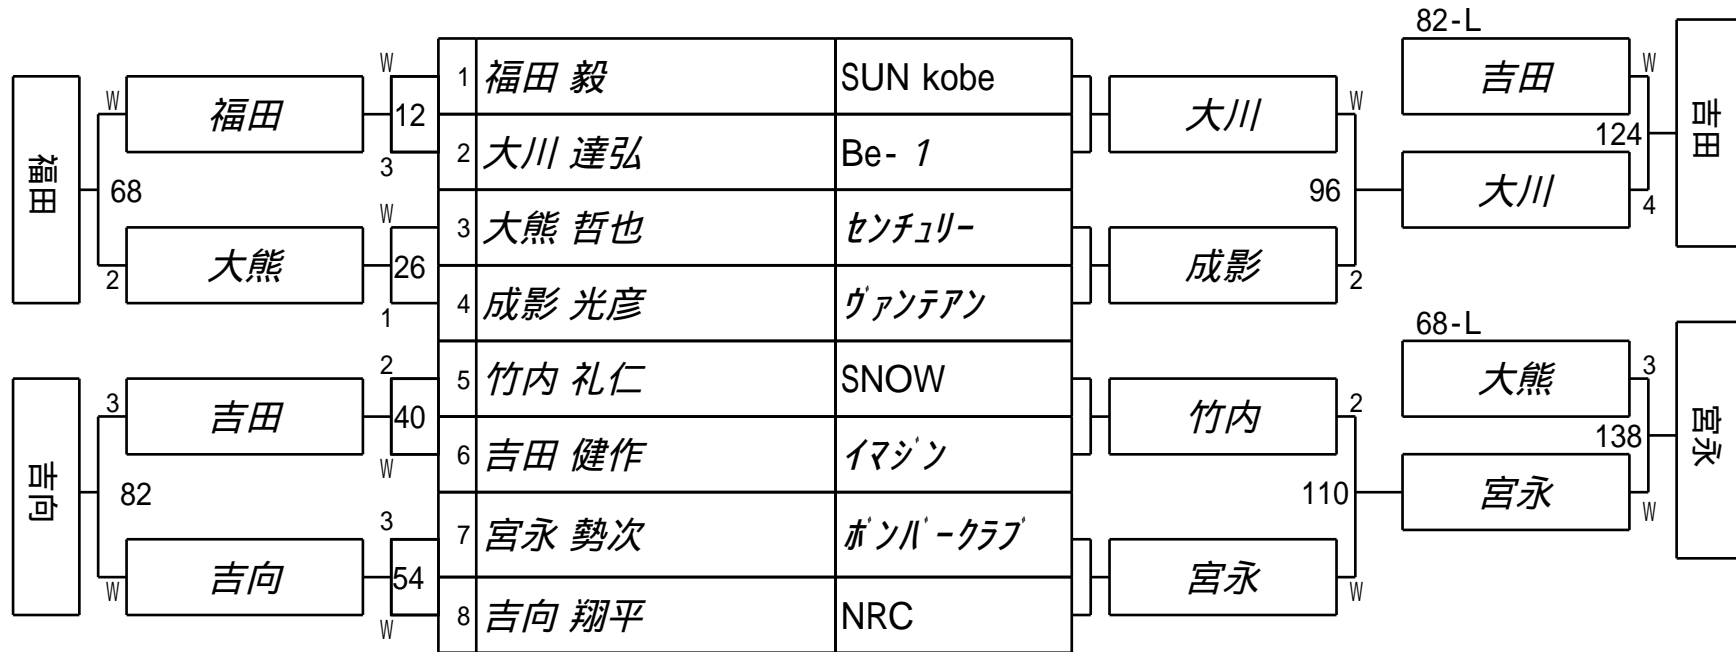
| | | |
|---|---|---|
| 1 | 福田 毅 | SUN kobe |
| 2 | 大川 達弘 | Be- 1 |
| 3 | 大熊 哲也 | センチュリー |
| 4 | 成影 光彦 | ヴァンテアン |
| 5 | 竹内 礼仁 | SNOW |
| 6 | 吉田 健作 | イマジン |
| 7 | 宮永 勢次 | ボンバークラブ |
| 8 | 吉向 翔平 | NRC |

W
12
3
W
26
1
2
40
W
3
54
W

W
福田
68
2
大熊
福田

3
吉田
82
W
吉向
吉向

大川
W
96
成影
2
竹内
2
110
宮永
W

82-L
吉田
W
124
大川
4
吉田

68-L
大熊
3
138
宮永
W
宮永